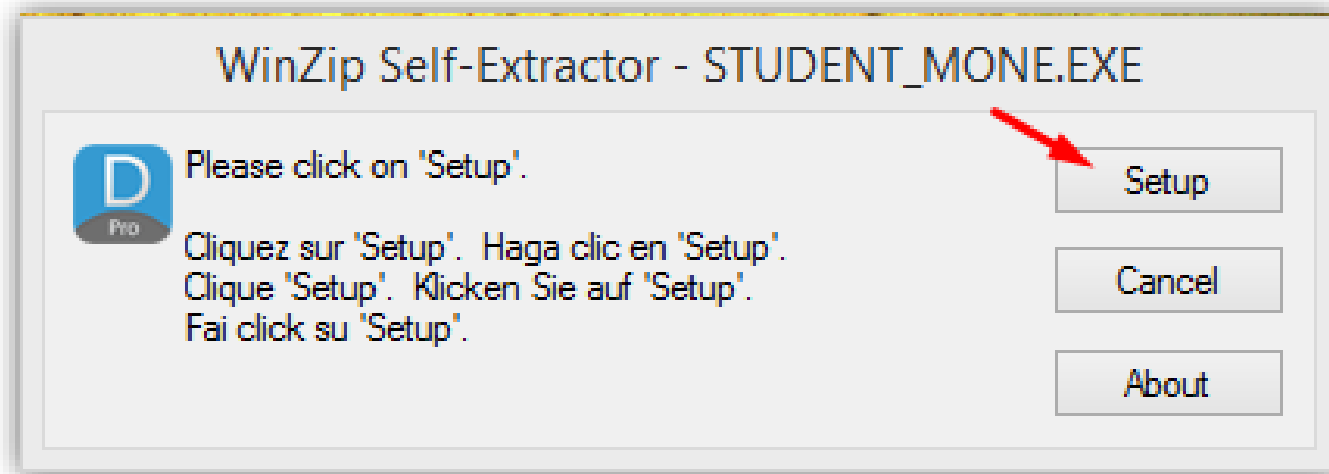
WinZip Self-Extractor - STUDENT_MONE.EXE

D
Pro

Please click on 'Setup'.

Cliquez sur 'Setup'. Haga clic en 'Setup'.
Clique 'Setup'. Klicken Sie auf 'Setup'.
Fai click su 'Setup'.

Setup

Cancel

About